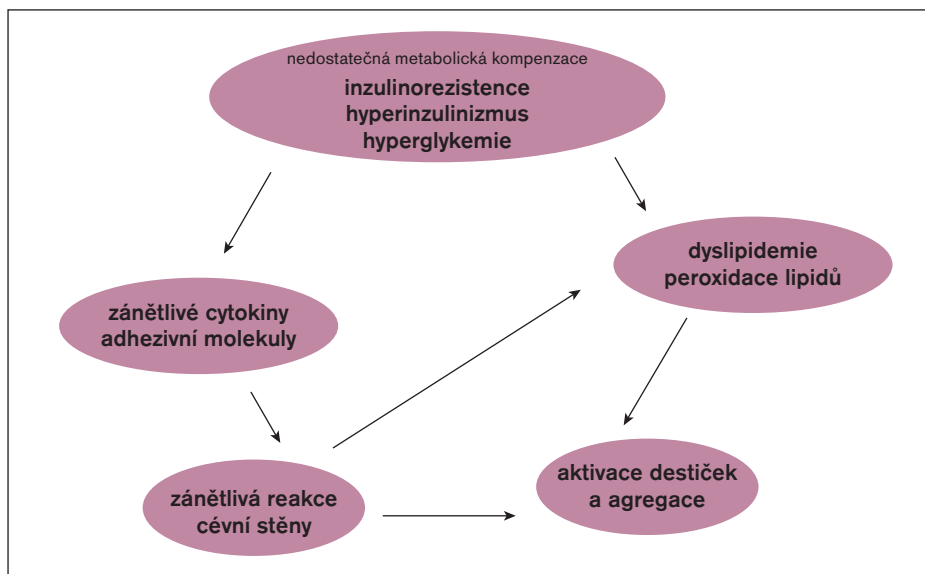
nedostatečná metabolická kompenzace
inzulinorezistence
hyperinzulinizmus
hyperglykemie

dyslipidemie
peroxidace lipidů

zánětlivé cytokiny
adhezivní molekuly

zánětlivá reakce
cévní stěny

aktivace destiček
a agregace